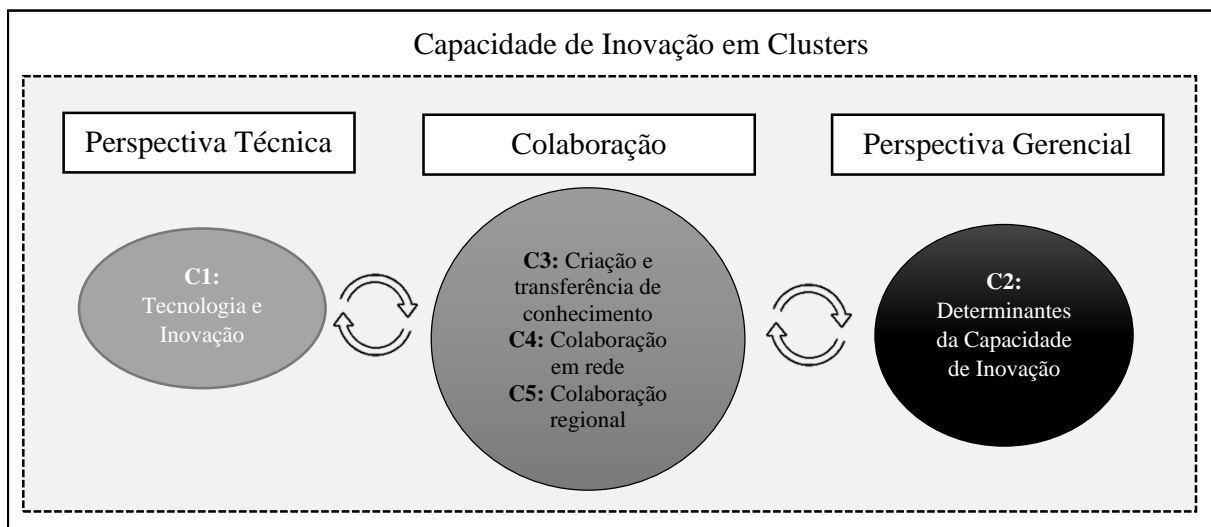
Capacidade de Inovação em Clusters

Perspectiva Técnica

Colaboração

Perspectiva Gerencial

**C1:** Tecnologia e Inovação

**C3:** Criação e transferência de conhecimento
**C4:** Colaboração em rede
**C5:** Colaboração regional

**C2:** Determinantes da Capacidade de Inovação